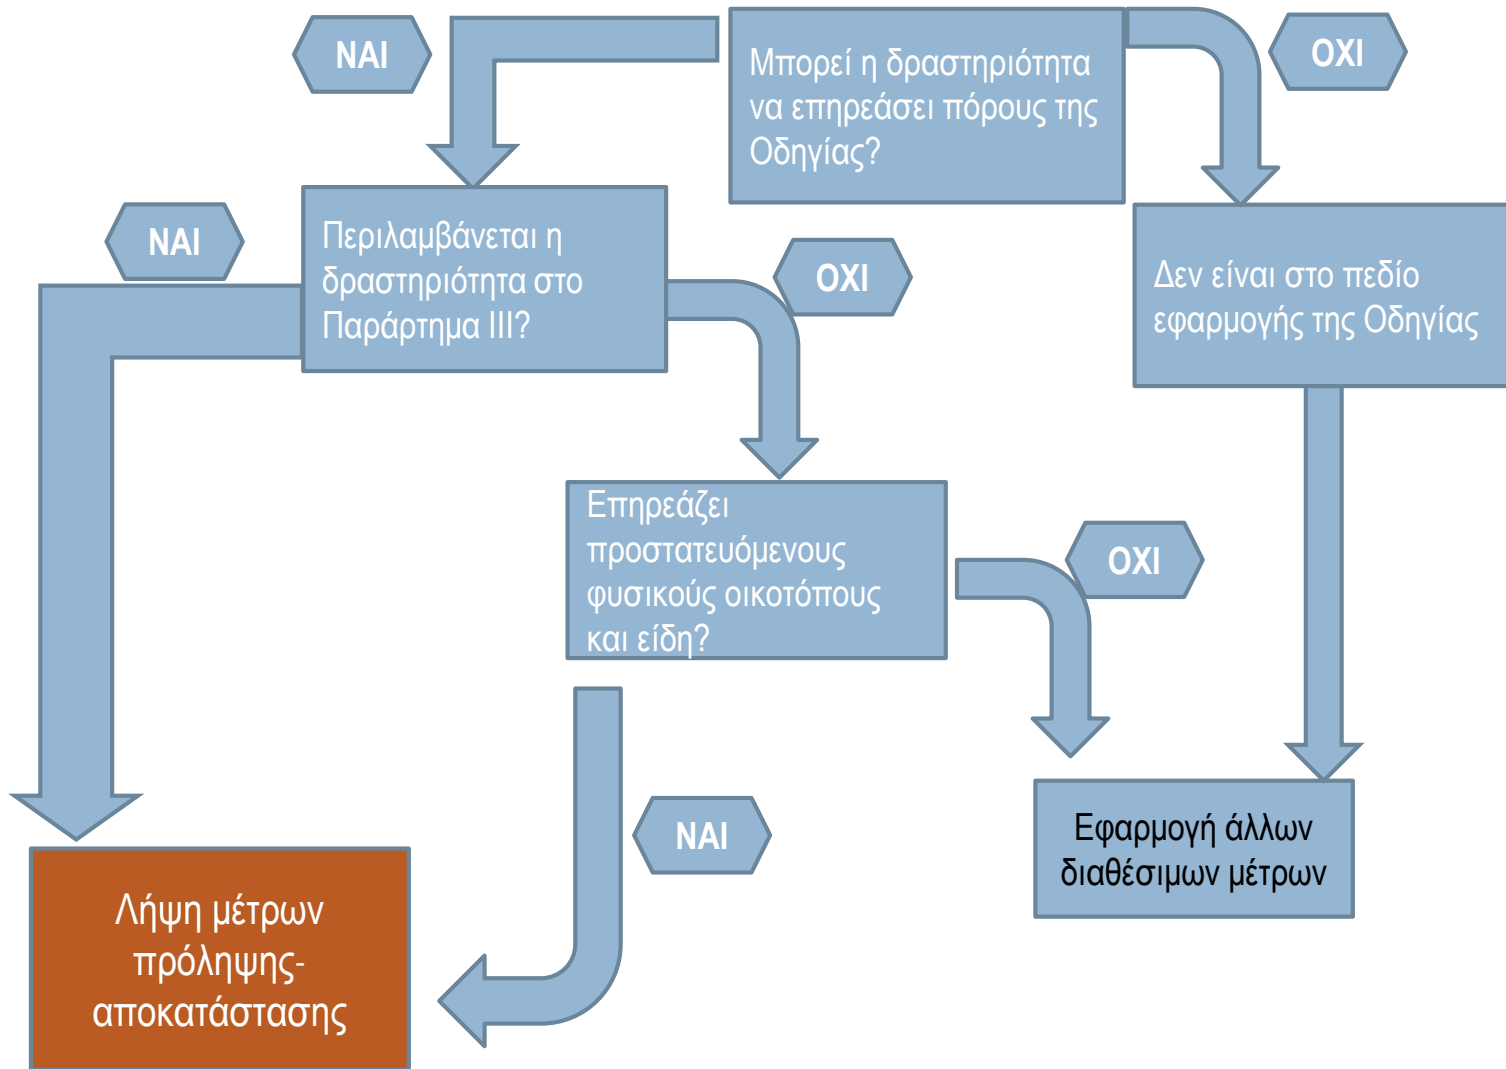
NAI

Μπορεί η δραστηριότητα να επηρεάσει πόρους της Οδηγίας?

OXI

NAI

Περιλαμβάνεται η δραστηριότητα στο Παράρτημα III?

OXI

Δεν είναι στο πεδίο εφαρμογής της Οδηγίας

Επηρεάζει προστατευόμενους φυσικούς οικοτόπους και είδη?

OXI

NAI

Εφαρμογή άλλων διαθέσιμων μέτρων

Λήψη μέτρων πρόληψης-αποκατάστασης